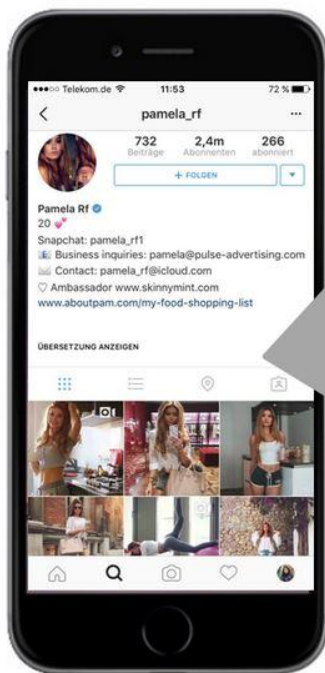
●●●○○ Telekom.de
11:53
72 %

pamela_rf
...

732
Beiträge
2,4m
Abonnenten
266
abonniert

+ FOLGEN

Pamela Rf
20
Snapchat: pamela_rf1
Business inquiries: pamela@pulse-advertising.com
Contact: pamela_rf@icloud.com
♡ Ambassador www.skinnymint.com
www.aboutpam.com/my-food-shopping-list

ÜBERSETZUNG ANZEIGEN